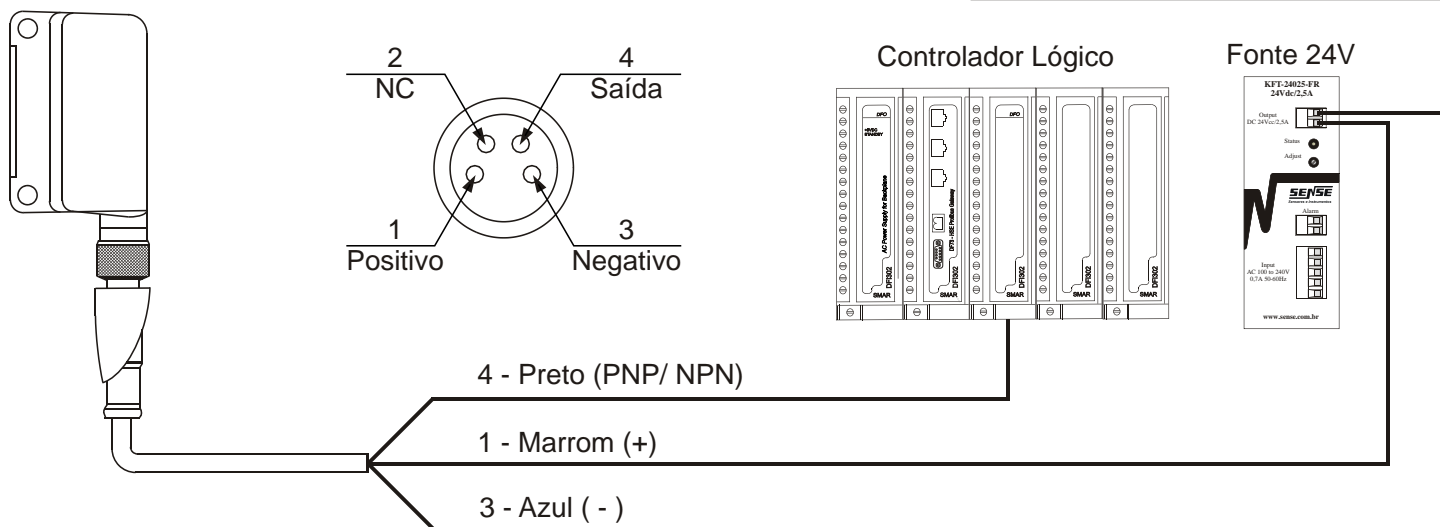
2
NC

4
Saída

1
Positivo

3
Negativo

Controlador Lógico

DFO
+5VDC
STANDBY
AC Power Supply for Backplane
DF50
SMAR

DFI - HSE Fieldbus Gateway
DF302
SMAR

DFO
DF302
SMAR

DF302
SMAR

DF302
SMAR

Fonte 24V

KFT-24025-FR
24Vdc/2,5A

Output
DC 24Vcc/2,5A

Status

Adjust

SENSE
Sensores e Instrumentos

Alarm

Input
AC 100 to 240V
0,7A 50-60Hz

www.sense.com.br

4 - Preto (PNP/ NPN)

1 - Marrom (+)

3 - Azul ( - )